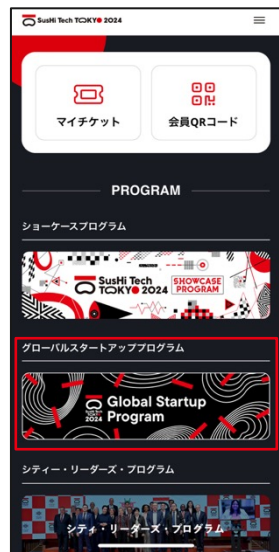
SusHi Tech TOKYO 2024

マイチケット

会員QRコード

PROGRAM

ショーケースプログラム

SusHi Tech TOKYO 2024 SHOWCASE PROGRAM

グローバルスタートアッププログラム

Global Startup Program

2024

シティ・リーダーズ・プログラム

シティ・リーダーズ・プログラム